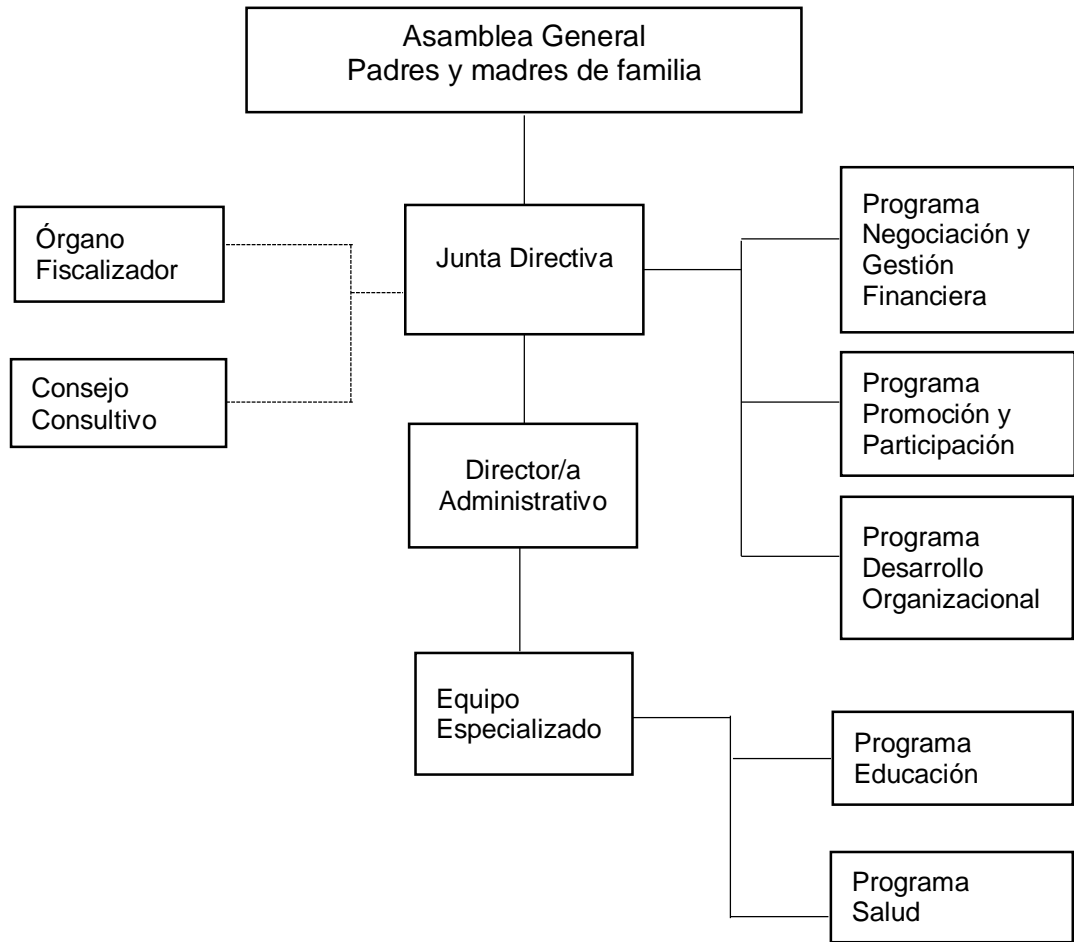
Asamblea General
Padres y madres de familia

Órgano Fiscalizador

Junta Directiva

Programa Negociación y Gestión Financiera

Consejo Consultivo

Programa Promoción y Participación

Director/a Administrativo

Programa Desarrollo Organizacional

Equipo Especializado

Programa Educación

Programa Salud